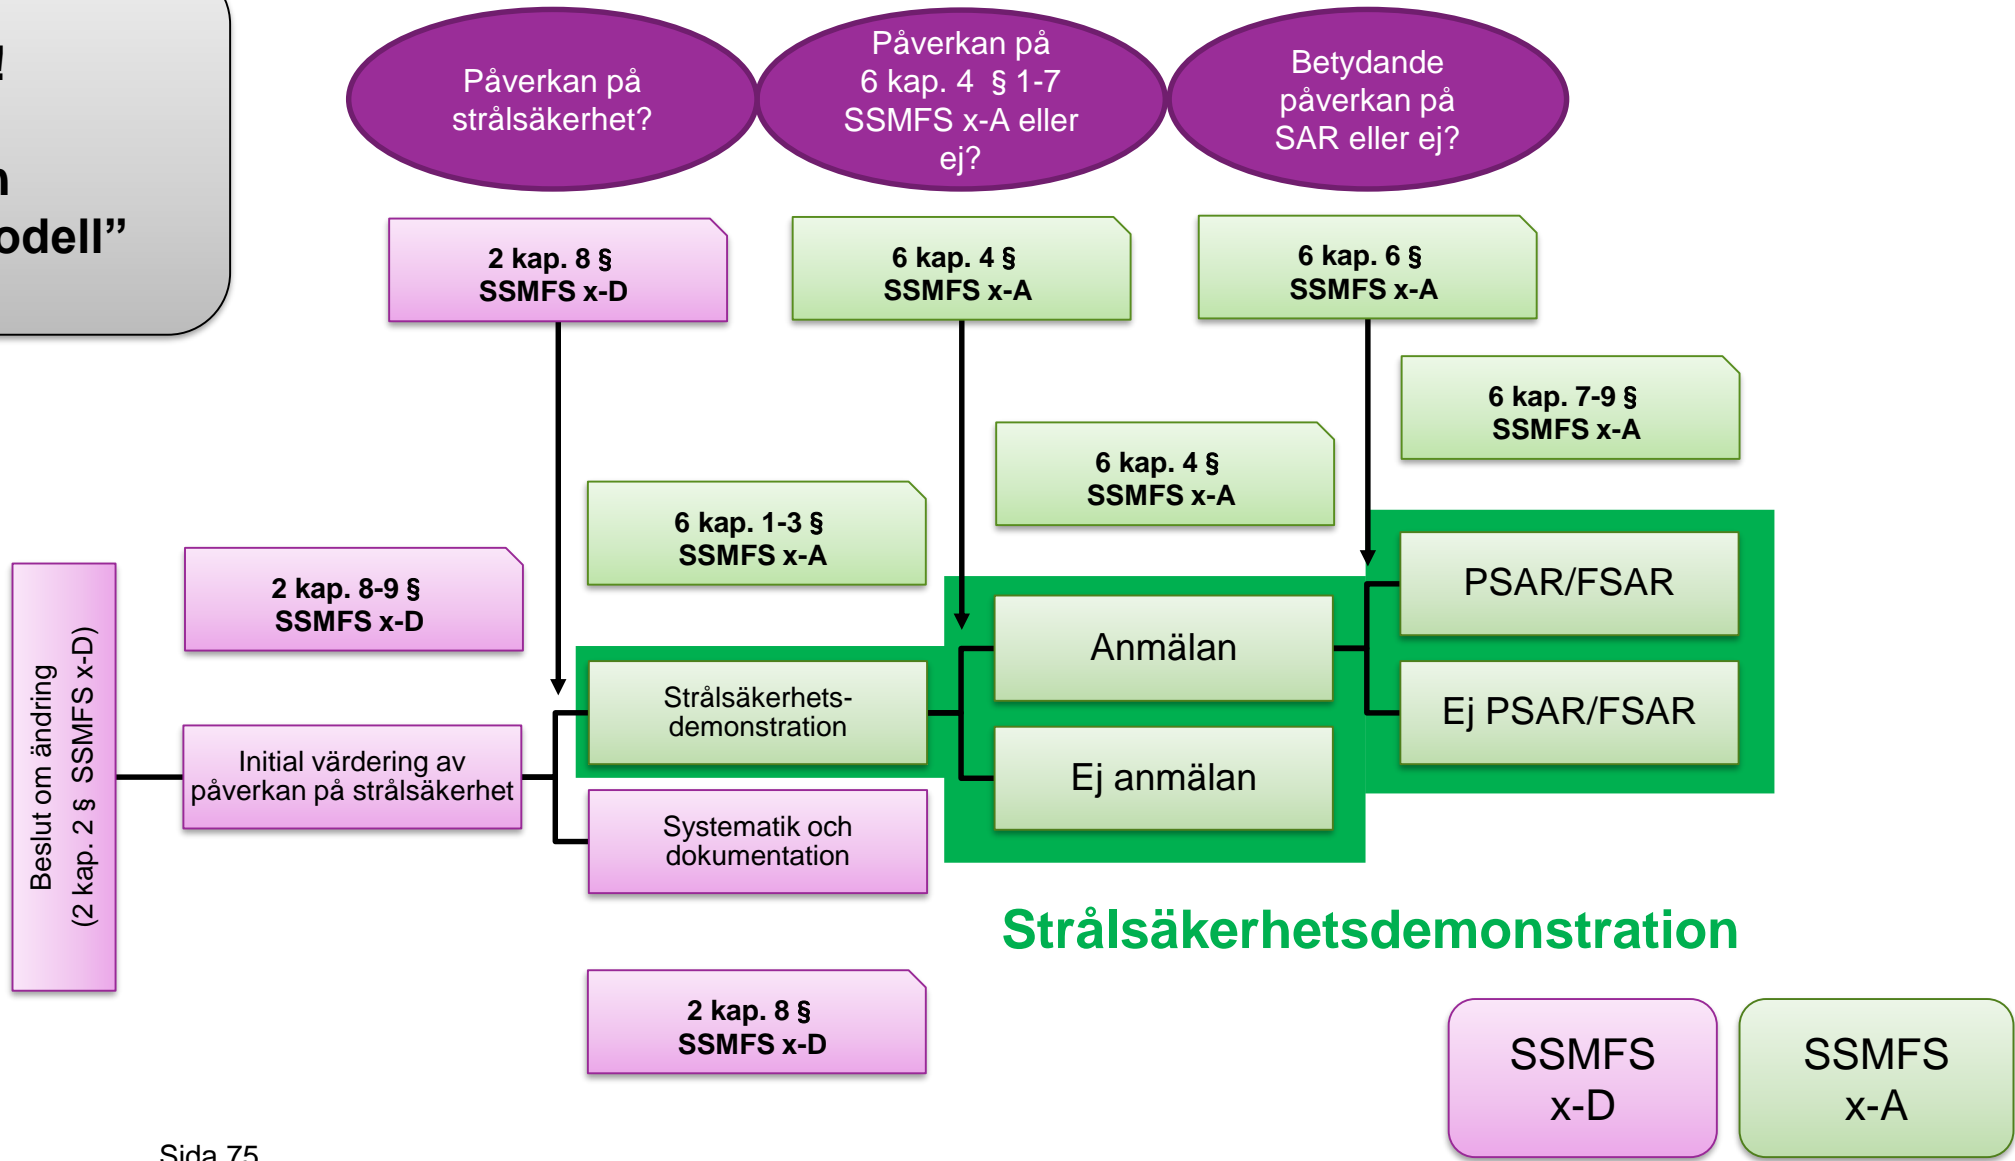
!

n

odell”

Påverkan på strålsäkerhet?

Påverkan på 6 kap. 4 § 1-7 SSMFS x-A eller ej?

Betydande påverkan på SAR eller ej?

2 kap. 8 §
SSMFS x-D

6 kap. 4 §
SSMFS x-A

6 kap. 6 §
SSMFS x-A

6 kap. 7-9 §
SSMFS x-A

6 kap. 4 §
SSMFS x-A

6 kap. 1-3 §
SSMFS x-A

2 kap. 8-9 §
SSMFS x-D

Beslut om ändring
(2 kap. 2 § SSMFS x-D)

Initial värdering av påverkan på strålsäkerhet

Strålsäkerhetsdemonstration

Systematik och dokumentation

Anmälan

Ej anmälan

PSAR/FSAR

Ej PSAR/FSAR

Strålsäkerhetsdemonstration

2 kap. 8 §
SSMFS x-D

SSMFS x-D

SSMFS x-A

Sida 75